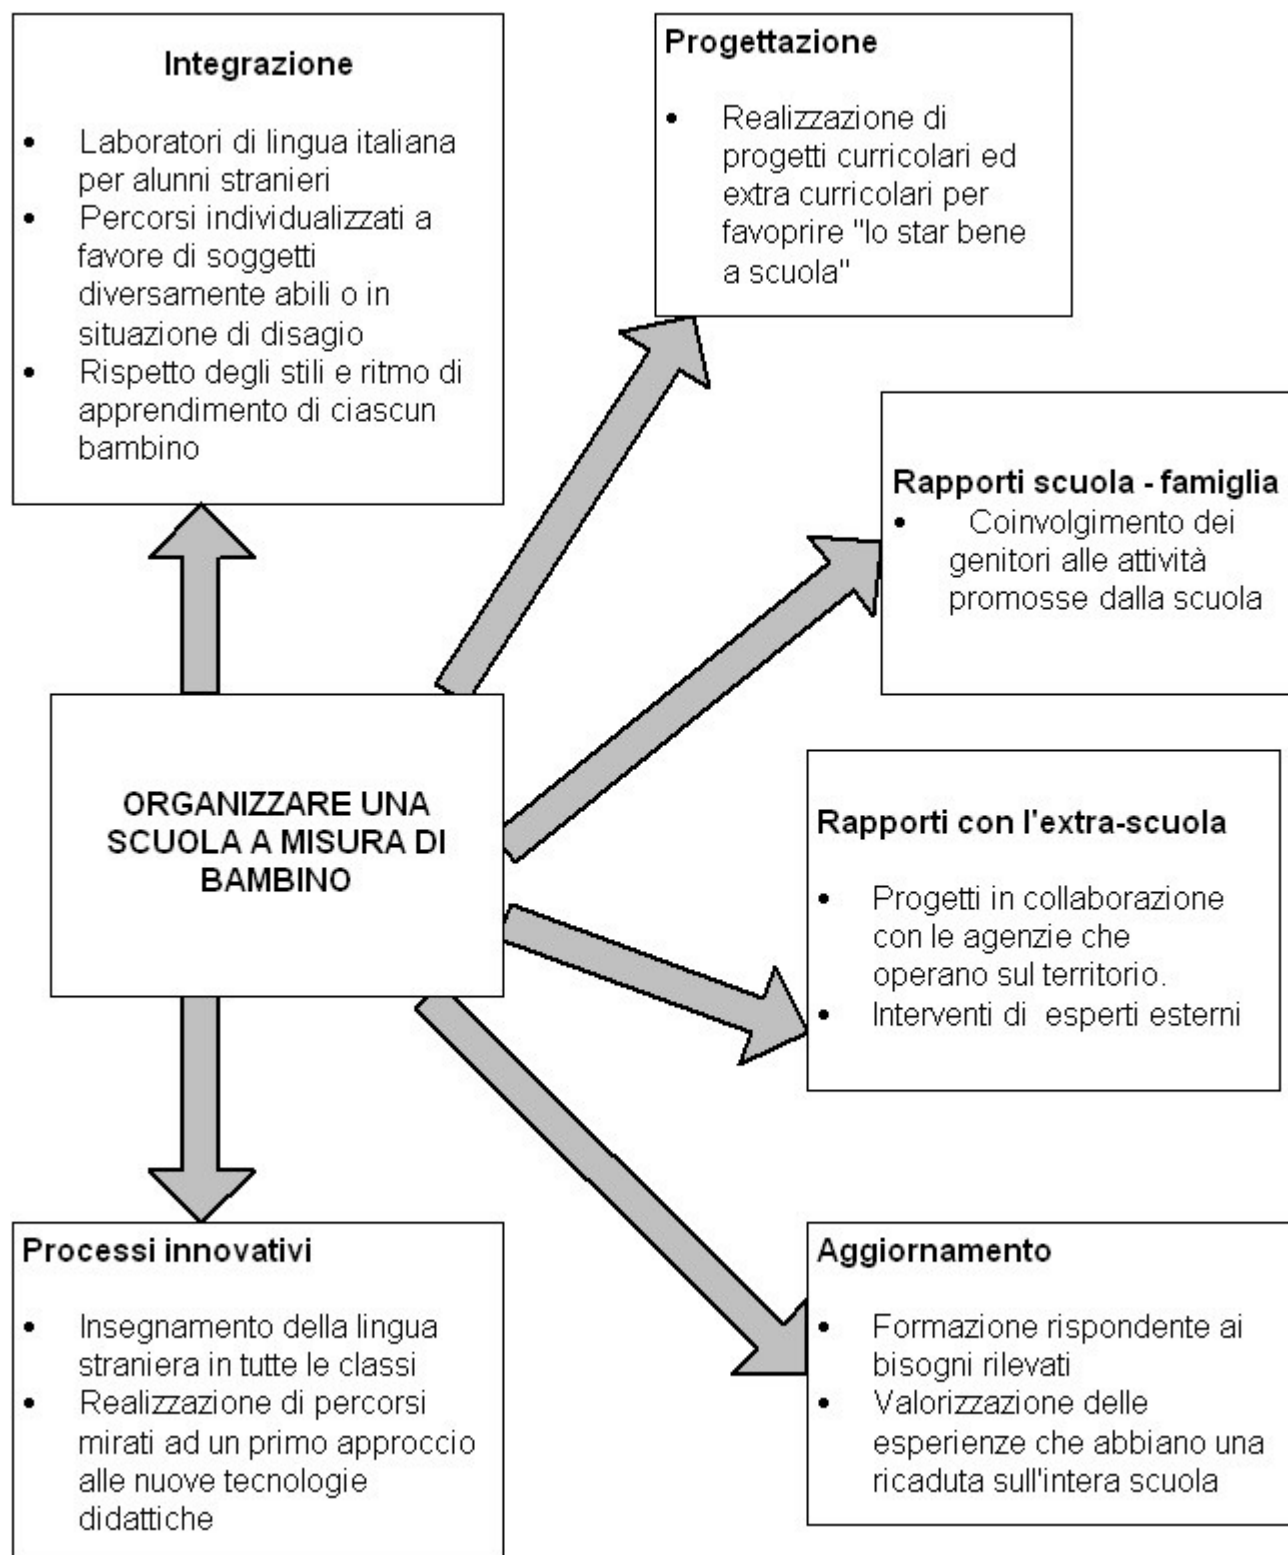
Integrazione

- Laboratori di lingua italiana per alunni stranieri
- Percorsi individualizzati a favore di soggetti diversamente abili o in situazione di disagio
- Rispetto degli stili e ritmo di apprendimento di ciascun bambino

Progettazione

- Realizzazione di progetti curricolari ed extra curricolari per favoprire "lo star bene a scuola"

Rapporti scuola - famiglia
- Coinvolgimento dei genitori alle attività promosse dalla scuola

ORGANIZZARE UNA SCUOLA A MISURA DI BAMBINO

Rapporti con l'extra-scuola

- Progetti in collaborazione con le agenzie che operano sul territorio.
- Interventi di esperti esterni

Processi innovativi

- Insegnamento della lingua straniera in tutte le classi
- Realizzazione di percorsi mirati ad un primo approccio alle nuove tecnologie didattiche

Aggiornamento

- Formazione rispondente ai bisogni rilevati
- Valorizzazione delle esperienze che abbiano una ricaduta sull'intera scuola